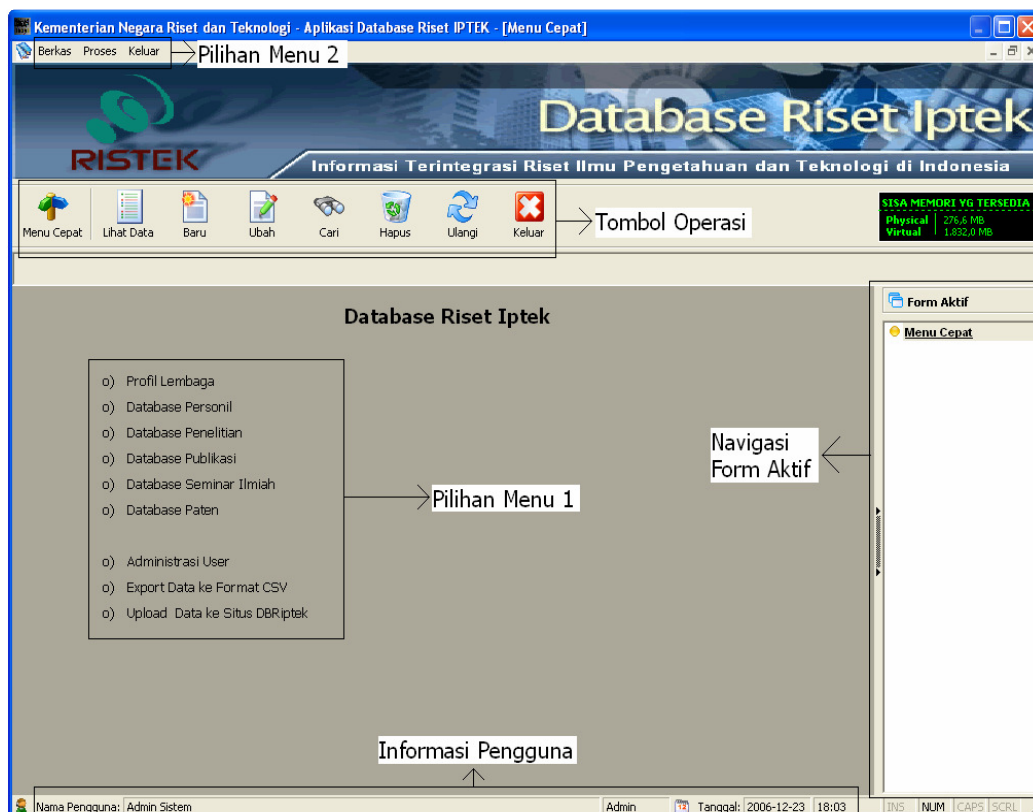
Kementerian Negara Riset dan Teknologi - Aplikasi Database Riset IPTEK - [Menu Cepat]

Berkas Proses Keluar

Pilihan Menu 2

RISTEK

Database Riset Iptek

Informasi Terintegrasi Riset Ilmu Pengetahuan dan Teknologi di Indonesia

Menu Cepat Lihat Data Baru Ubah Cari Hapus Ulangi Keluar

Tombol Operasi

SISA MEMORI YG TERSEDIA
Physical 276,6 MB
Virtual 1.832,0 MB

Form Aktif

Menu Cepat

Database Riset Iptek

o) Profil Lembaga
o) Database Personil
o) Database Penelitian
o) Database Publikasi
o) Database Seminar Ilmiah
o) Database Paten

o) Administrasi User
o) Export Data ke Format CSV
o) Upload Data ke Situs DBRiptek

Pilihan Menu 1

Navigasi Form Aktif

Informasi Pengguna

Nama Pengguna: Admin Sistem Admin Tanggal: 2006-12-23 18:03 INS NUM CAPS SCRL